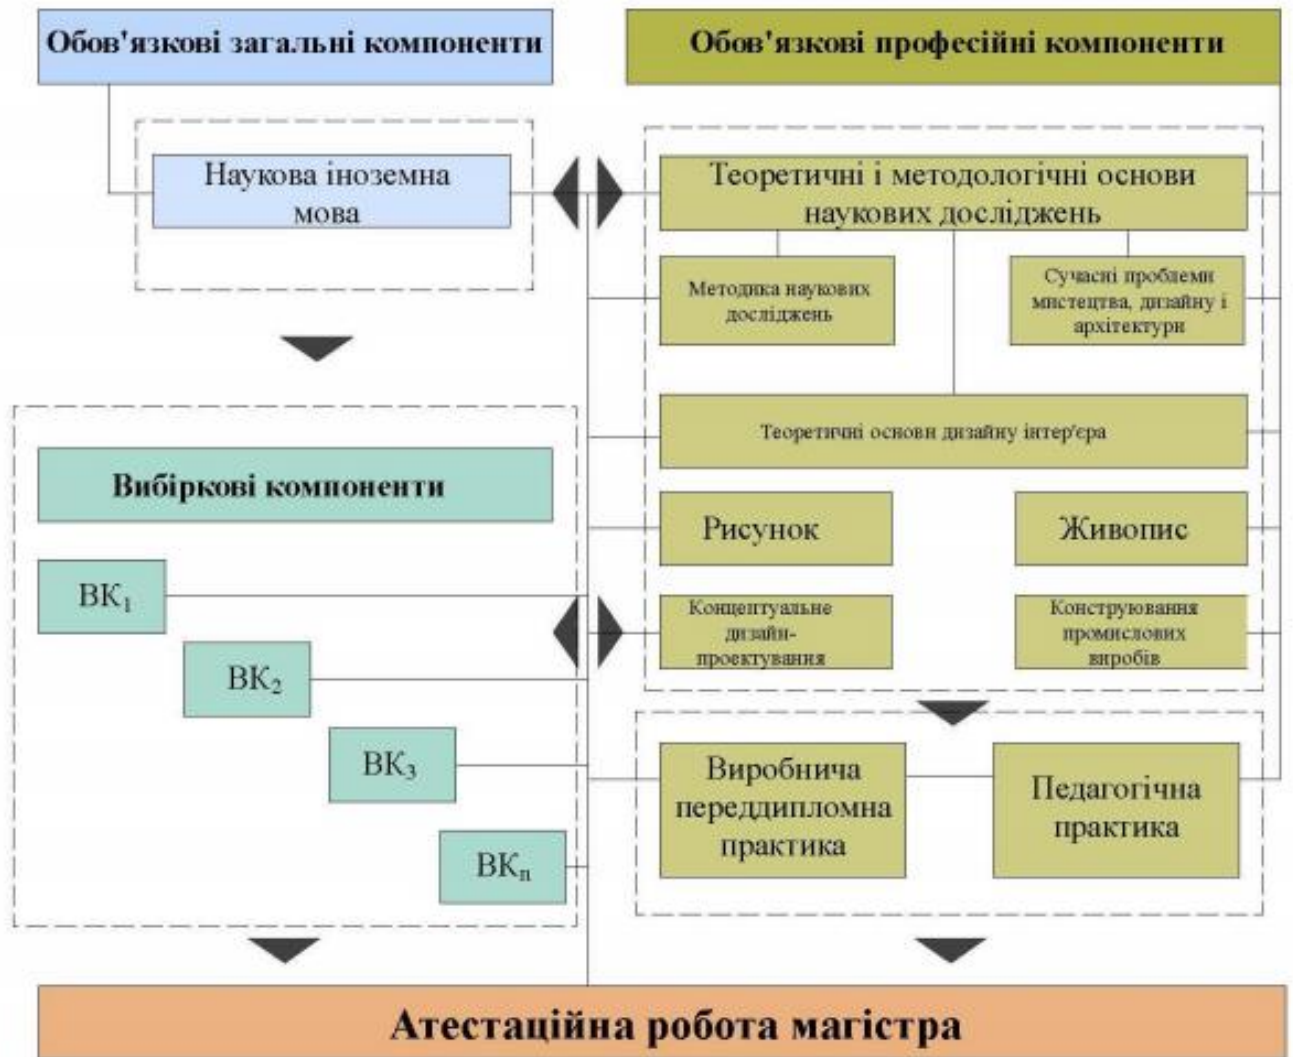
Обов'язкові загальні компоненти

Обов'язкові професійні компоненти

Наукова іноземна мова

Теоретичні і методологічні основи наукових досліджень

Методика наукових досліджень

Сучасні проблеми мистецтва, дизайну і архітектури

Теоретичні основи дизайну інтер'єра

Вибіркові компоненти

Рисунок

Живопис

$ВК_1$

Концептуальне дизайн-проектування

Конструювання промислових виробів

$ВК_2$

$ВК_3$

Виробнича переддипломна практика

Педагогічна практика

$ВК_n$

Атестаційна робота магістра